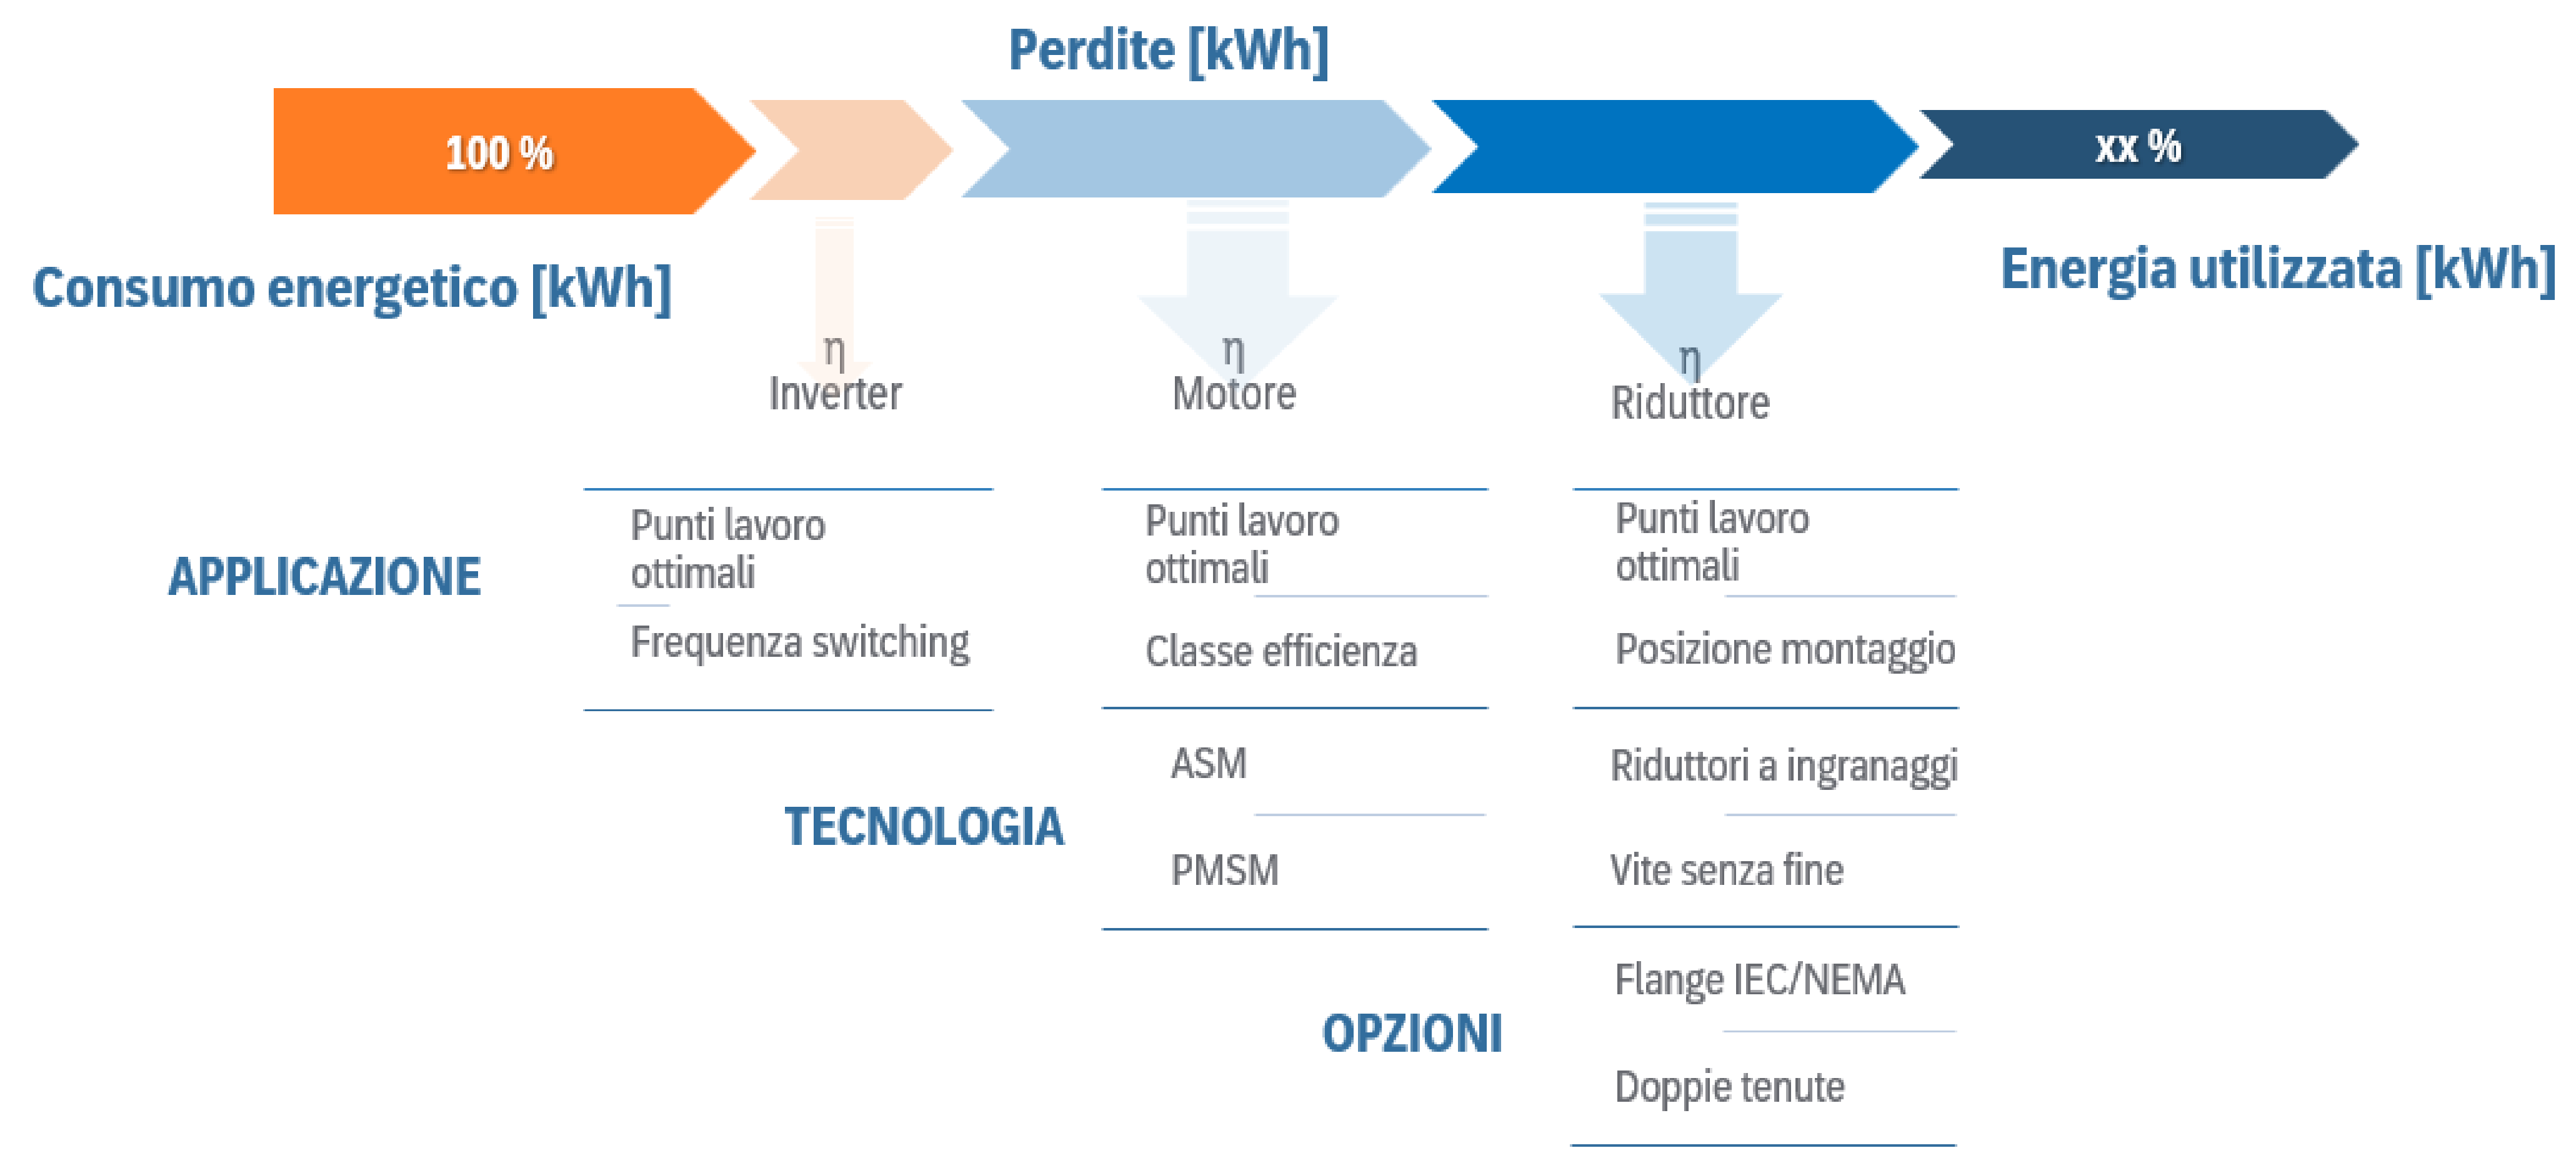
Perdite [kWh]

100 %

xx %

Consumo energetico [kWh]

Energia utilizzata [kWh]

η
Inverter

η
Motore

η
Riduttore

APPLICAZIONE

Punti lavoro ottimali

Frequenza switching

Punti lavoro ottimali

Classe efficienza

Punti lavoro ottimali

Posizione montaggio

TECNOLOGIA

ASM

PMSM

Riduttori a ingranaggi

Vite senza fine

OPZIONI

Flange IEC/NEMA

Doppie tenute